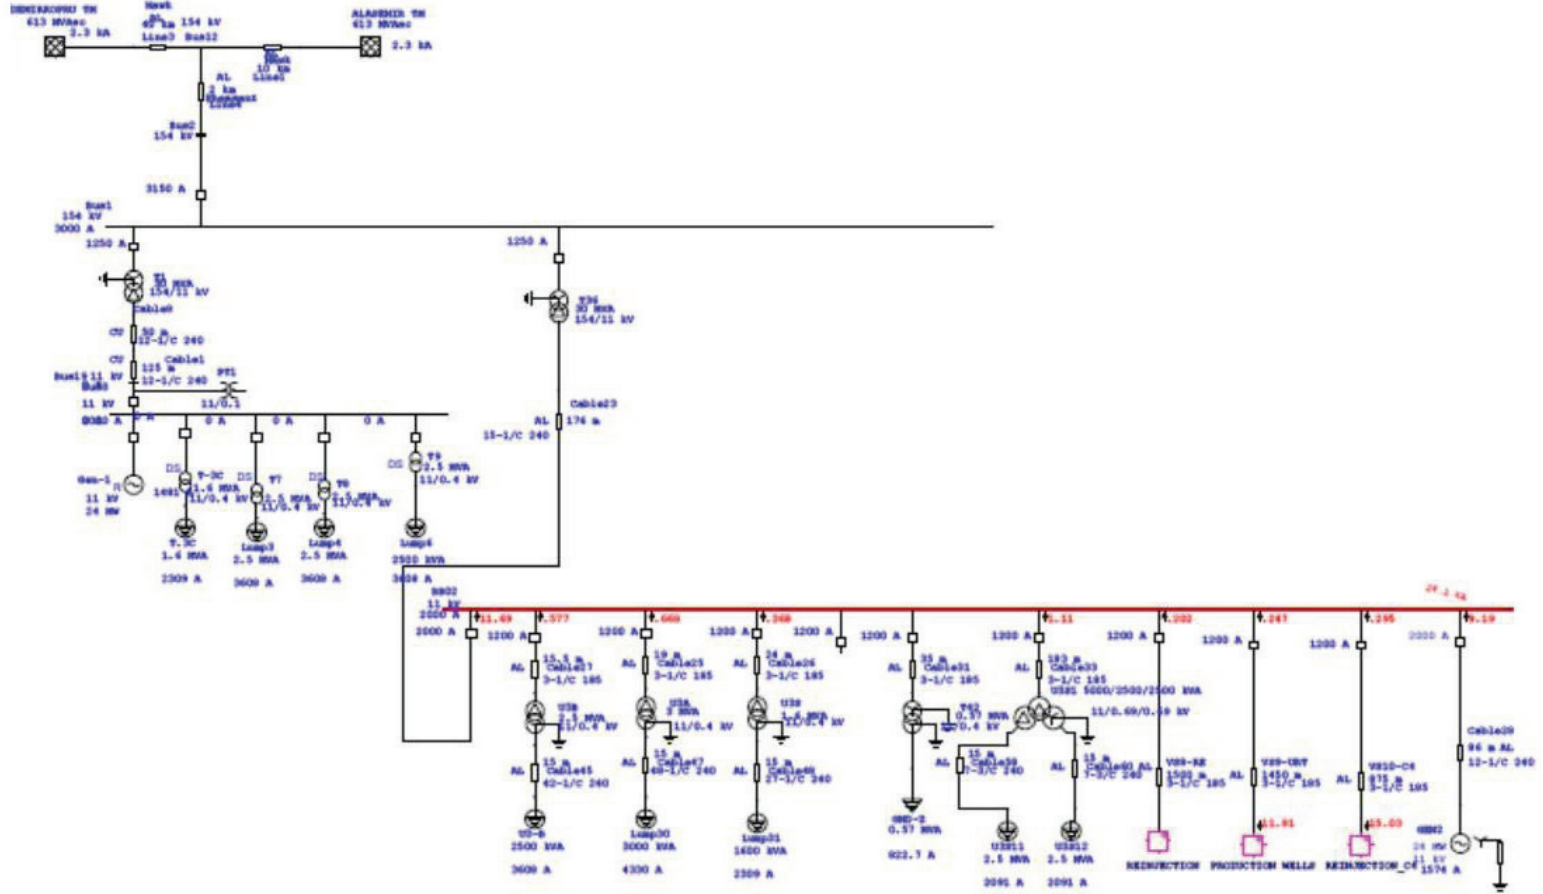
DENIZKOPRU TM
613 MVAsc
2.3 kA
Hawk
40 km
Line3
154 kV
Bus12
ALASEHIR TM
613 MVAsc
2.3 kA
Hawk
10 km
Line1
AL
2 km
Bus2
154 kV
3150 A
Bus1
154 kV
3000 A
1250 A
T1
30 MVA
154/11 kV
Cable8
CU
50 m
12-1/C 240
CU
125 m
Cable1
12-1/C 240
Bus11 11 kV
Bus3
11 kV
PT1
11/0.1
0 A
0 A
0 A
0 A
3000 A
DS
T-DC
1.6 MVA
11/0.4 kV
DS
T7
2.5 MVA
11/0.4 kV
DS
T8
2.5 MVA
11/0.4 kV
DS
T9
2.5 MVA
11/0.4 kV
Gen-1
11 kV
24 MW
1481
T.DC
1.6 MVA
2309 A
Lump3
2.5 MVA
3609 A
Lump4
2.5 MVA
3609 A
Lump6
2500 kVA
3609 A
1250 A
T36
30 MVA
154/11 kV
Cable23
AL
174 m
15-1/C 240
BB02
11 kV
2000 A
2000 A
11.69
1200 A
.577
1200 A
.669
1200 A
.368
1200 A
1200 A
1200 A
1.11
1200 A
.282
1200 A
.247
1200 A
.295
2000 A
9.19
AL
15.5 m
Cable17
3-1/C 185
U3B
2.5 MVA
11/0.4 kV
AL
15 m
Cable45
40-1/C 240
U3-B
2500 kVA
3609 A
AL
19 m
Cable25
3-1/C 185
U3A
3 MVA
11/0.4 kV
AL
15 m
Cable47
48-1/C 240
Lump30
3000 kVA
4330 A
AL
24 m
Cable26
3-1/C 185
U3
1.6 MVA
kV
AL
15 m
Cable46
27-1/C 240
Lump31
1600 kVA
2309 A
AL
35 m
Cable31
3-1/C 185
T42
0.57 MVA
0.4 kV
GND-2
0.57 MVA
822.7 A
AL
183 m
Cable33
3-1/C 185
U3S1 5000/2500/2500 kVA
11/0.69/0.69 kV
AL
15 m
Cable39
7-1/C 240
AL
15 m
Cable40
7-1/C 240
U3S11
2.5 MVA
2091 A
U3S12
2.5 MVA
2091 A
AL
VS8-RE
1500 m
3-1/C 185
REINJECTION
AL
VS9-URT
1450 m
3-1/C 185
11.91
PRODUCTION WELLS
AL
VS10-C4
875 m
3-1/C 185
65.03
REINJECTION_C4
Cable29
96 m AL
12-1/C 240
GEN2
24 MW
11 kV
1574 A
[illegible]